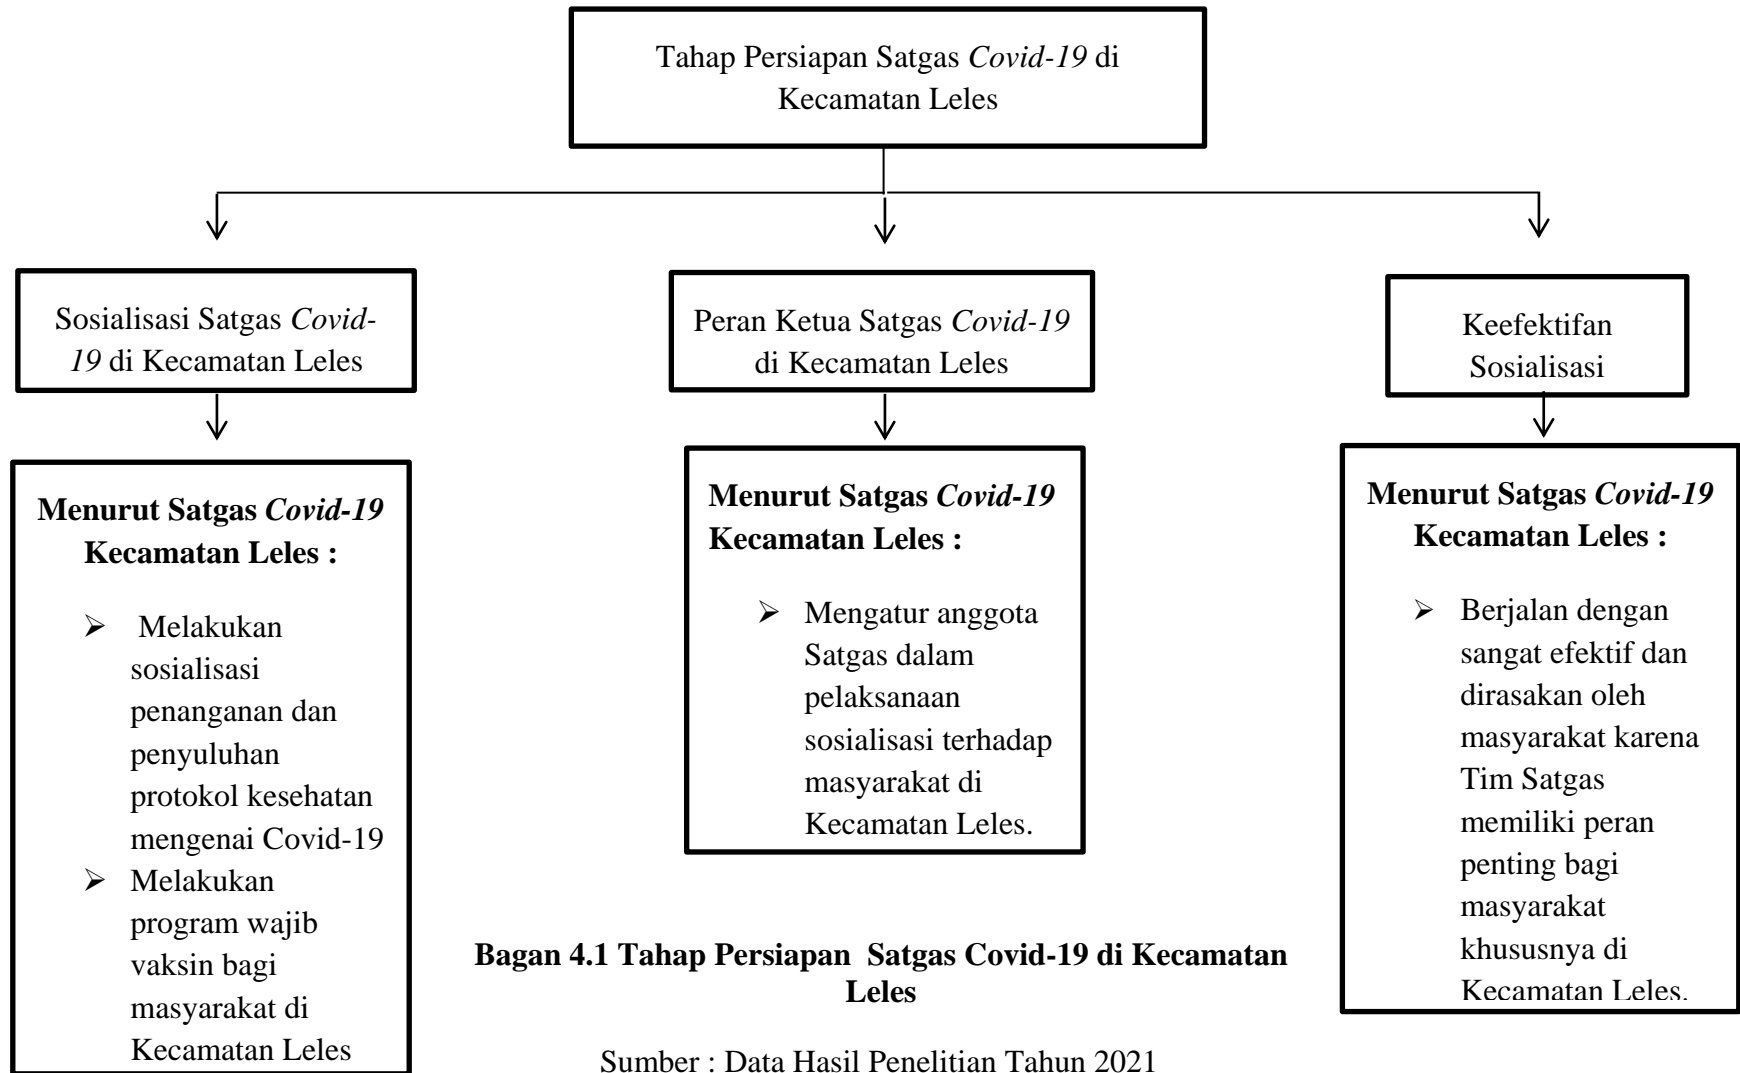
Tahap Persiapan Satgas *Covid-19* di Kecamatan Leles

Sosialisasi Satgas *Covid-19* di Kecamatan Leles

Peran Ketua Satgas *Covid-19* di Kecamatan Leles

Keefektifan Sosialisasi

**Menurut Satgas *Covid-19* Kecamatan Leles :**

➢ Melakukan sosialisasi penanganan dan penyuluhan protokol kesehatan mengenai Covid-19
➢ Melakukan program wajib vaksin bagi masyarakat di Kecamatan Leles

**Menurut Satgas *Covid-19* Kecamatan Leles :**

➢ Mengatur anggota Satgas dalam pelaksanaan sosialisasi terhadap masyarakat di Kecamatan Leles.

**Menurut Satgas *Covid-19* Kecamatan Leles :**

➢ Berjalan dengan sangat efektif dan dirasakan oleh masyarakat karena Tim Satgas memiliki peran penting bagi masyarakat khususnya di Kecamatan Leles.

**Bagan 4.1 Tahap Persiapan Satgas Covid-19 di Kecamatan Leles**

Sumber : Data Hasil Penelitian Tahun 2021